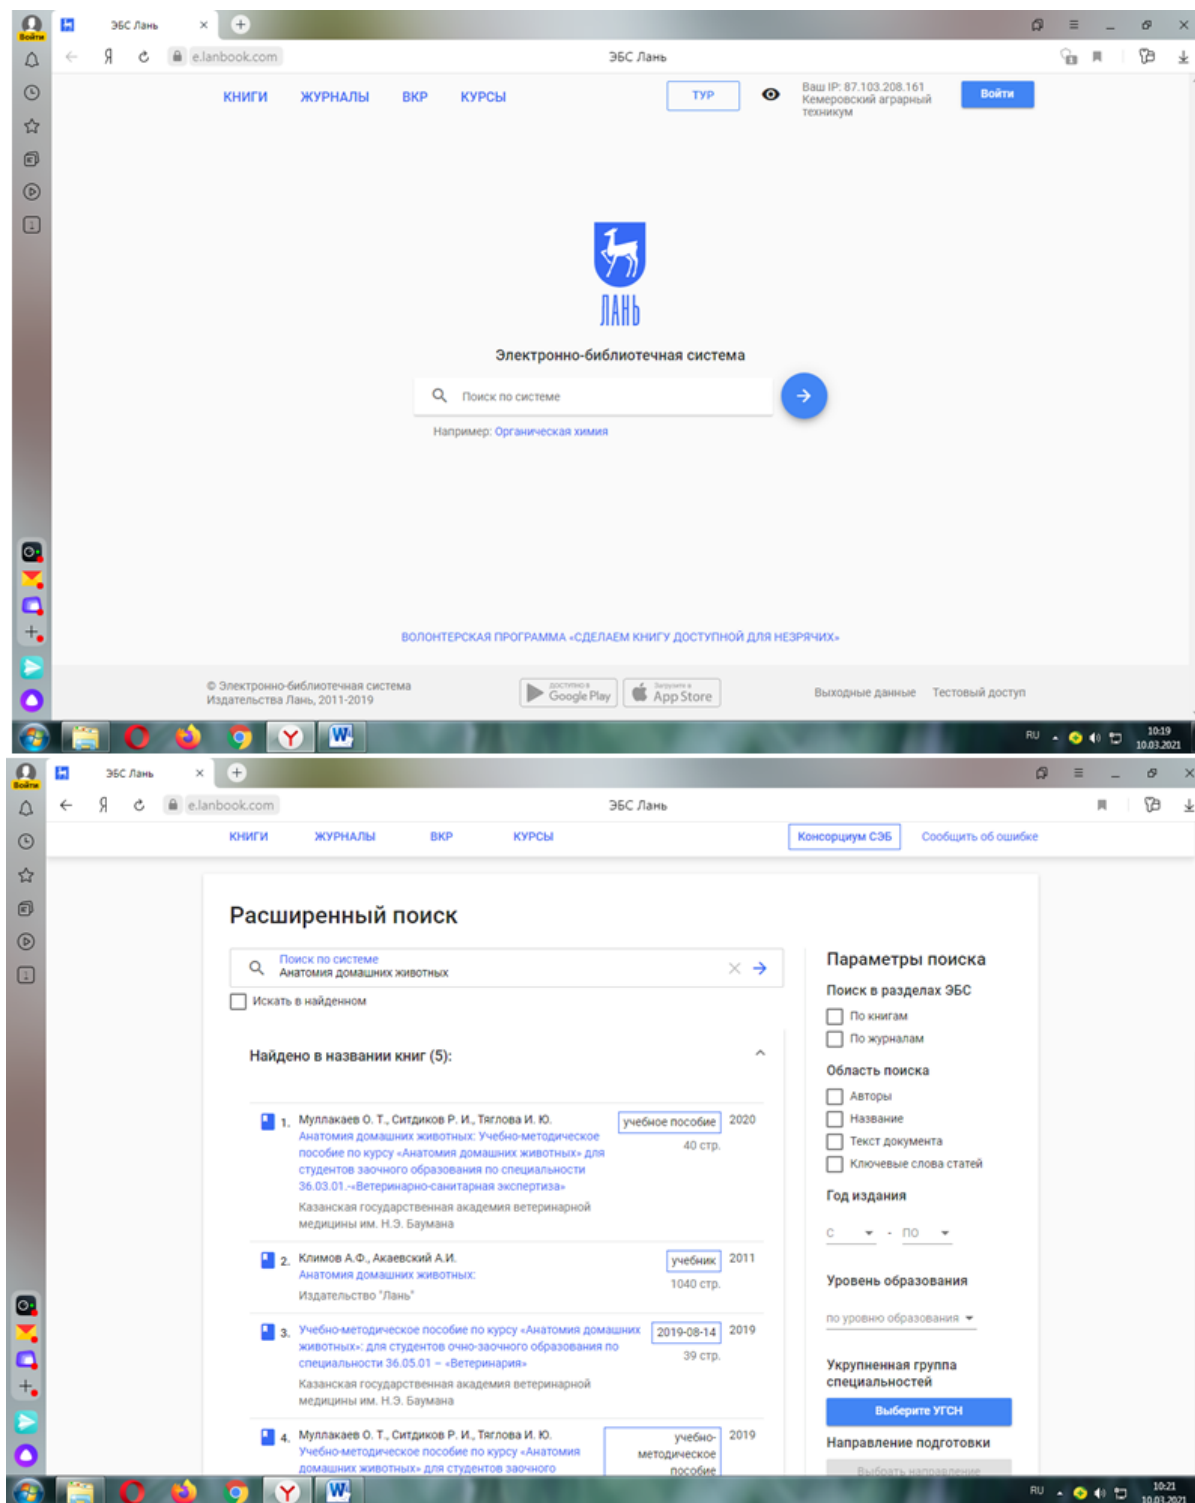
Войти

ЭБС Лань

e.lanbook.com ЭБС Лань

КНИГИ ЖУРНАЛЫ ВКР КУРСЫ

ТУР

Ваш IP: 87.103.208.161 Кемеровский аграрный техникум

Войти

ЛАНЬ

Электронно-библиотечная система

Поиск по системе

Например: Органическая химия

ВОЛОНТЕРСКАЯ ПРОГРАММА «СДЕЛАЕМ КНИГУ ДОСТУПНОЙ ДЛЯ НЕЗРЯЧИХ»

© Электронно-библиотечная система Издательства Лань, 2011-2019

Google Play App Store

Выходные данные Тестовый доступ

RU 10:19 10.03.2021

Войти

ЭБС Лань

e.lanbook.com ЭБС Лань

КНИГИ ЖУРНАЛЫ ВКР КУРСЫ

Консорциум СЭБ Сообщить об ошибке

Расширенный поиск

Поиск по системе
Анатомия домашних животных

Искать в найденном

Найдено в названии книг (5):

1. Муллакаев О. Т., Ситдиков Р. И., Тяглова И. Ю.
Анатомия домашних животных: Учебно-методическое пособие по курсу «Анатомия домашних животных» для студентов заочного образования по специальности 36.03.01.-«Ветеринарно-санитарная экспертиза»
Казанская государственная академия ветеринарной медицины им. Н.Э. Баумана
учебное пособие 2020
40 стр.

2. Климов А.Ф., Акаевский А.И.
Анатомия домашних животных:
Издательство "Лань"
учебник 2011
1040 стр.

3. Учебно-методическое пособие по курсу «Анатомия домашних животных»: для студентов очно-заочного образования по специальности 36.05.01 – «Ветеринария»
Казанская государственная академия ветеринарной медицины им. Н.Э. Баумана
2019-08-14 2019
39 стр.

4. Муллакаев О. Т., Ситдиков Р. И., Тяглова И. Ю.
Учебно-методическое пособие по курсу «Анатомия домашних животных» для студентов заочного
учебно-методическое пособие 2019

Параметры поиска

Поиск в разделах ЭБС
По книгам
По журналам

Область поиска
Авторы
Название
Текст документа
Ключевые слова статей

Год издания
С - ПО

Уровень образования
по уровню образования

Укрупненная группа специальностей
Выберите УГСН

Направление подготовки
Выбрать направление

RU 10:21 10.03.2021